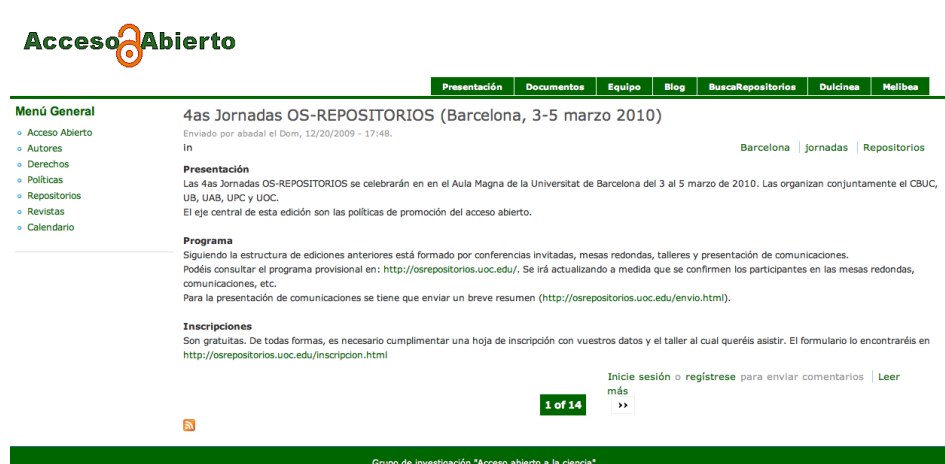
Acceso Abierto

Presentación | Documentos | Equipo | Blog | BuscaRepositorios | Dulcinea | Melibea

Menú General
- Acceso Abierto
- Autores
- Derechos
- Políticas
- Repositorios
- Revistas
- Calendario

4as Jornadas OS-REPOSITORIOS (Barcelona, 3-5 marzo 2010)

Enviado por abadal el Dom, 12/20/2009 - 17:48.

in

Barcelona | jornadas | Repositorios

Presentación
Las 4as Jornadas OS-REPOSITORIOS se celebrarán en en el Aula Magna de la Universitat de Barcelona del 3 al 5 marzo de 2010. Las organizan conjuntamente el CBUC, UB, UAB, UPC y UOC.
El eje central de esta edición son las políticas de promoción del acceso abierto.

Programa
Siguiendo la estructura de ediciones anteriores está formado por conferencias invitadas, mesas redondas, talleres y presentación de comunicaciones.
Podéis consultar el programa provisional en: http://osrepositorios.uoc.edu/. Se irá actualizando a medida que se confirmen los participantes en las mesas redondas, comunicaciones, etc.
Para la presentación de comunicaciones se tiene que enviar un breve resumen (http://osrepositorios.uoc.edu/envio.html).

Inscripciones
Son gratuitas. De todas formas, es necesario cumplimentar una hoja de inscripción con vuestros datos y el taller al cual queréis asistir. El formulario lo encontraréis en http://osrepositorios.uoc.edu/inscripcion.html

Inicie sesión o regístrese para enviar comentarios | Leer más

1 of 14

››

Grupo de investigación "Acceso abierto a la ciencia"